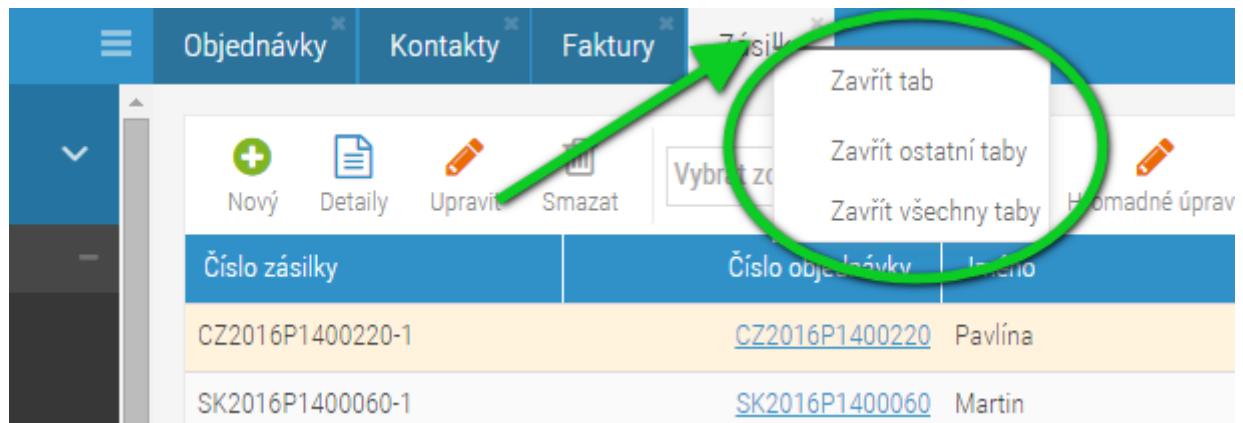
Objednávky
Kontakty
Faktury
Zásilk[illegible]

Zavřít tab
Zavřít ostatní taby
Zavřít všechny taby

Nový
Detaily
Upravit
Smazat
Vybr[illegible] zo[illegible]
H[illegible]omadné úprav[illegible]

| Číslo zásilky | Číslo obje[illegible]ávky | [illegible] |
|---|---|---|
| CZ2016P1400220-1 | CZ2016P1400220 | Pavlína |
| SK2016P1400060-1 | SK2016P1400060 | Martin |